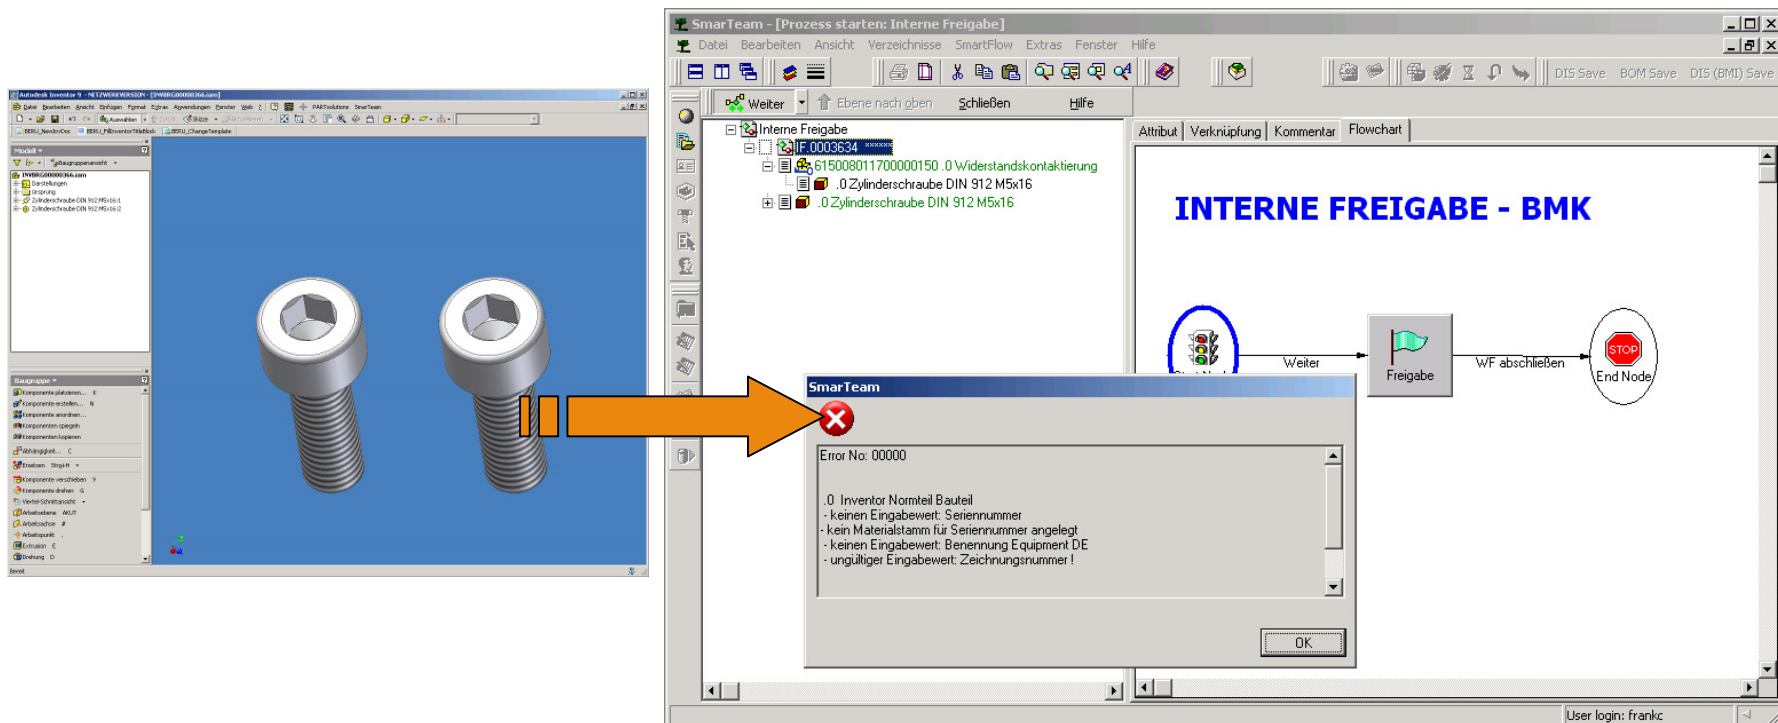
Autodesk Inventor 9 - NETZWERKVERSION - [INVBRG0000366.iam]

Datei Bearbeiten Ansicht Einfügen Format Extras Anwendungen Fenster Web ? PARTsolutions SmarTeam

Modell

INVBRG0000366.iam
Darstellungen
Ursprung
Zylinderschraube DIN 912 M5x16:1
Zylinderschraube DIN 912 M5x16:2

Baugruppe

Komponente platzieren... P
Komponente erstellen... N
Komponente anordnen...
Komponenten spiegeln
Komponenten kopieren
Abhängigkeit... C
Ersetzen Strg+H
Komponente verschieben V
Komponente drehen G
Viertel-Schnittansicht
Arbeitsebene AKUT
Arbeitsachse /
Arbeitspunkt .
Extrusion E
Drehung D

Bereit

SmarTeam - [Prozess starten: Interne Freigabe]

Datei Bearbeiten Ansicht Verzeichnisse SmartFlow Extras Fenster Hilfe

DIS Save BOM Save DIS (BMI) Save

Weiter Ebene nach oben Schließen Hilfe

Interne Freigabe
F.0003634
615008011700000150 .0 Widerstandskontaktierung
.0 Zylinderschraube DIN 912 M5x16
.0 Zylinderschraube DIN 912 M5x16

Attribut Verknüpfung Kommentar Flowchart

INTERNE FREIGABE - BMK

Weiter
Freigabe
WF abschließen
STOP
End Node

SmarTeam

Error No: 00000

.0 Inventor Normteil Bauteil
- keinen Eingabewert: Seriennummer
- kein Materialstamm für Seriennummer angelegt
- keinen Eingabewert: Benennung Equipment DE
- ungültiger Eingabewert: Zeichnungsnummer !

OK

User login: frankc